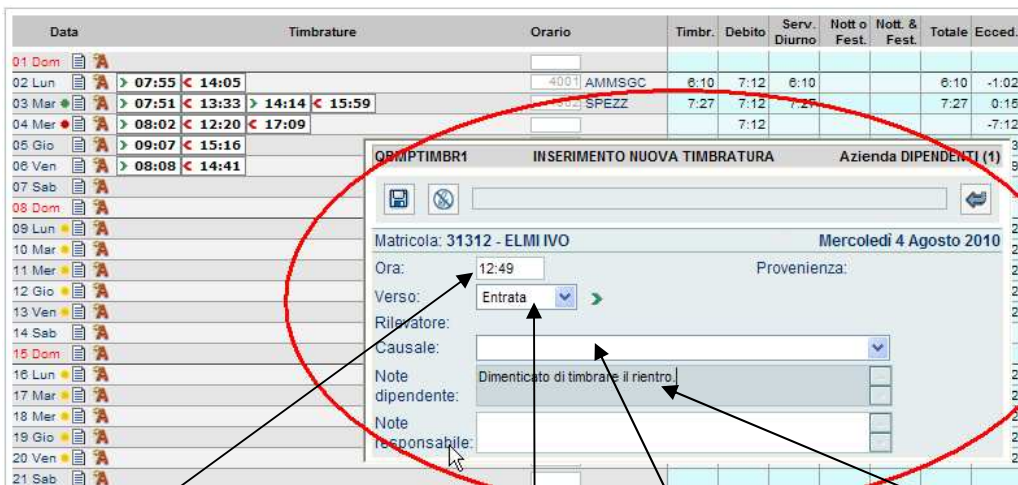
| Data | Timbrature | Orario | Timbr. | Debito | Serv. Diurno | Nott o Fest. | Nott. & Fest. | Totale | Ecced. |
|---|---|---|---|---|---|---|---|---|---|
| 01 Dom | | | | | | | | | |
| 02 Lun | > 07:55 < 14:05 | 4001 AMMSGC | 6:10 | 7:12 | 6:10 | | | 6:10 | -1:02 |
| 03 Mar | > 07:51 < 13:33 > 14:14 < 15:59 | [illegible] SPEZZ | 7:27 | 7:12 | 7:27 | | | 7:27 | 0:15 |
| 04 Mer | > 08:02 < 12:20 < 17:09 | | | 7:12 | | | | | -7:12 |
| 05 Gio | > 09:07 < 15:16 | | | | | | | | |
| 06 Ven | > 08:08 < 14:41 | | | | | | | | |
| 07 Sab | | | | | | | | | |
| 08 Dom | | | | | | | | | |
| 09 Lun | | | | | | | | | |
| 10 Mar | | | | | | | | | |
| 11 Mer | | | | | | | | | |
| 12 Gio | | | | | | | | | |
| 13 Ven | | | | | | | | | |
| 14 Sab | | | | | | | | | |
| 15 Dom | | | | | | | | | |
| 16 Lun | | | | | | | | | |
| 17 Mar | | | | | | | | | |
| 18 Mer | | | | | | | | | |
| 19 Gio | | | | | | | | | |
| 20 Ven | | | | | | | | | |
| 21 Sab | | | | | | | | | |

QPMPTIMBR1 INSERIMENTO NUOVA TIMBRATURA Azienda DIPENDENTI (1)

Matricola: 31312 - ELMI IVO Mercoledì 4 Agosto 2010

Ora: 12:49 Provenienza:

Verso: Entrata

Rilevatore:

Causale:

Note dipendente: Dimenticato di timbrare il rientro.

Note responsabile: